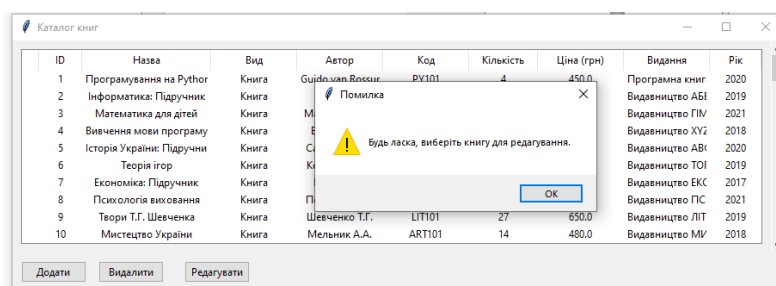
Каталог книг

Помилка

Будь ласка, виберіть книгу для редагування.

OK

| ID | Назва | Вид | Автор | Код | Кількість | Ціна (грн) | Видання | Рік |
|---|---|---|---|---|---|---|---|---|
| 1 | Програмування на Pythor | Книга | Guido van Rossur | PY101 | 4 | 450.0 | Програмна книг | 2020 |
| 2 | Інформатика: Підручник | Книга | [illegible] | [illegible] | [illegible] | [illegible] | Видавництво АБЕ | 2019 |
| 3 | Математика для дітей | Книга | М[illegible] | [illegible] | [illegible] | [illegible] | Видавництво ГІМ | 2021 |
| 4 | Вивчення мови програму | Книга | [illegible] | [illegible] | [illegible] | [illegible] | Видавництво XYZ | 2018 |
| 5 | Історія України: Підручни | Книга | С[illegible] | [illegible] | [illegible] | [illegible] | Видавництво АВС | 2020 |
| 6 | Теорія ігор | Книга | К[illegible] | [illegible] | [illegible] | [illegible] | Видавництво ТОГ | 2019 |
| 7 | Економіка: Підручник | Книга | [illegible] | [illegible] | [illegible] | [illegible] | Видавництво ЕКС | 2017 |
| 8 | Психологія виховання | Книга | П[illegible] | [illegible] | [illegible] | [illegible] | Видавництво ПС | 2021 |
| 9 | Твори Т.Г. Шевченка | Книга | Шевченко Т.Г. | LIT101 | 27 | 650.0 | Видавництво ЛІТ | 2019 |
| 10 | Мистецтво України | Книга | Мельник А.А. | ART101 | 14 | 480.0 | Видавництво МИ | 2018 |

Додати Видалити Редагувати